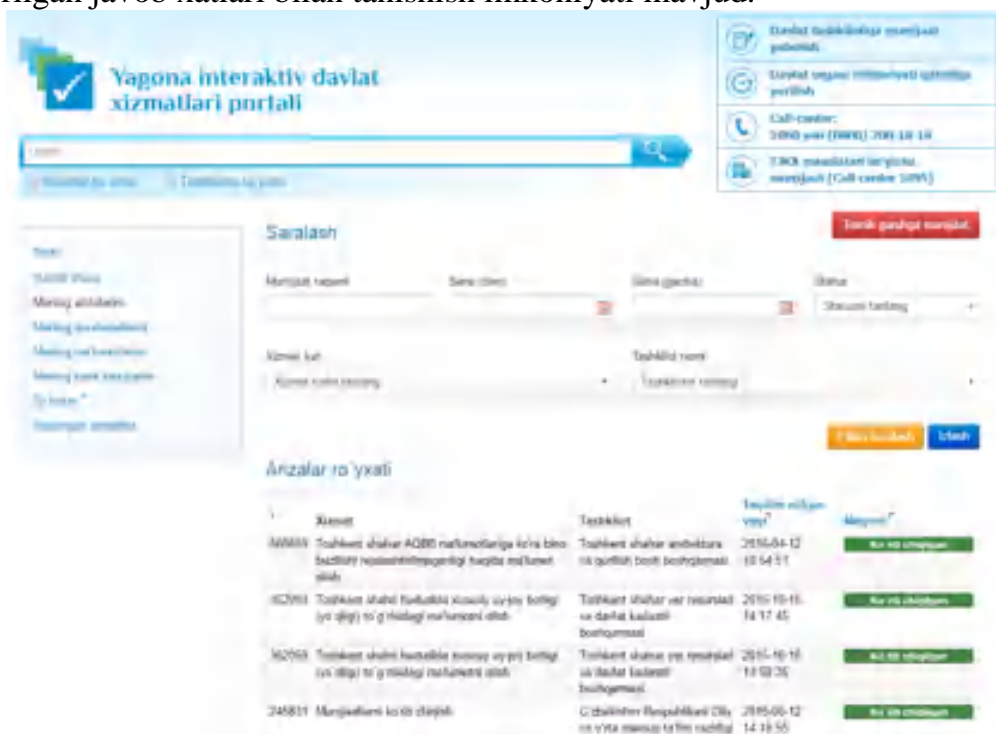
Yagona interaktiv davlat xizmatlari portali

Davlat tashkilotiga murojaat yuborish

Davlat organi rahbariyati qabuliga yozilish

Call-center: 1090 yoki (0800) 200-10-10

1068 masalalari bo'yicha murojaat (Call-center 1095)

Saralash

Yangi qo'shish murojaat

Murojaat raqami

Sana (dan)

Sana (gacha)

Status

Statusni tanlang

Xizmat turi

Xizmat turini tanlang

Tashkilot nomi

Tashkilotni tanlang

Filtrni tozalash

Izlash

Arizalar ro'yxati

| # | Xizmat | Tashkilot | Taqdim etilgan vaqt | Holat |
|---|---|---|---|---|
| 469033 | Toshkent shahar AQBB ma'lumotlariga ko'ra bino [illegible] | Toshkent shahar arxitektura va qurilish bosh boshqarmasi | 2016-04-12 10:54:51 | Ko'rib chiqilgan |
| 362553 | Toshkent shahri hududida xususiy uy-joy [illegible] | Toshkent shahar yer resurslari va davlat kadastri boshqarmasi | 2015-10-16 14:17:45 | Ko'rib chiqilgan |
| 362553 | Toshkent shahri hududida xususiy uy-joy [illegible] | Toshkent shahar yer resurslari va davlat kadastri boshqarmasi | 2015-10-16 14:50:26 | Ko'rib chiqilgan |
| 246831 | Murojaatlarni ko'rib chiqish | O'zbekiston Respublikasi Oliy va o'rta maxsus ta'lim vazirligi | 2015-06-12 14:16:55 | Ko'rib chiqilgan |